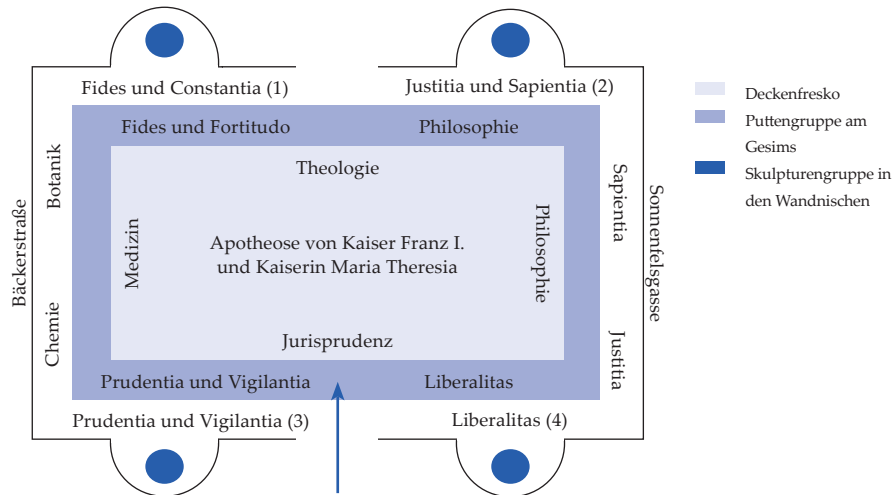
Fides und Constantia (1)

Justitia und Sapientia (2)

Fides und Fortitudo

Philosophie

Theologie

Botanik

Medizin

Apotheose von Kaiser Franz I. und Kaiserin Maria Theresia

Philosophie

Sapientia

Sonnenfelsgasse

Bäckerstraße

Chemie

Jurisprudenz

Justitia

Prudentia und Vigilantia

Liberalitas

Prudentia und Vigilantia (3)

Liberalitas (4)

Deckenfresko

Puttengruppe am Gesims

Skulpturengruppe in den Wandnischen